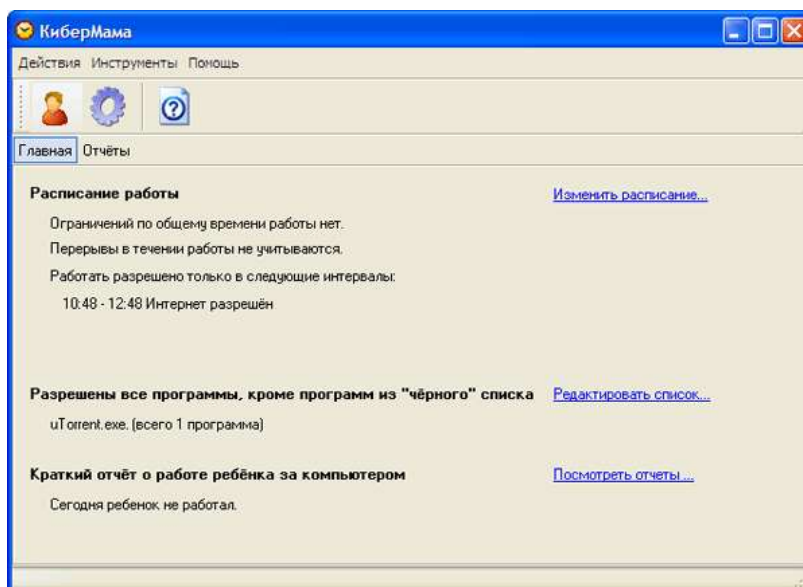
КиберМама

Действия Инструменты Помощь

Главная Отчёты

Расписание работы

Изменить расписание...

Ограничений по общему времени работы нет.

Перерывы в течении работы не учитываются.

Работать разрешено только в следующие интервалы:

10:48 - 12:48 Интернет разрешён

Разрешены все программы, кроме программ из "чёрного" списка

Редактировать список...

uTorrent.exe. (всего 1 программа)

Краткий отчёт о работе ребёнка за компьютером

Посмотреть отчеты ...

Сегодня ребенок не работал.